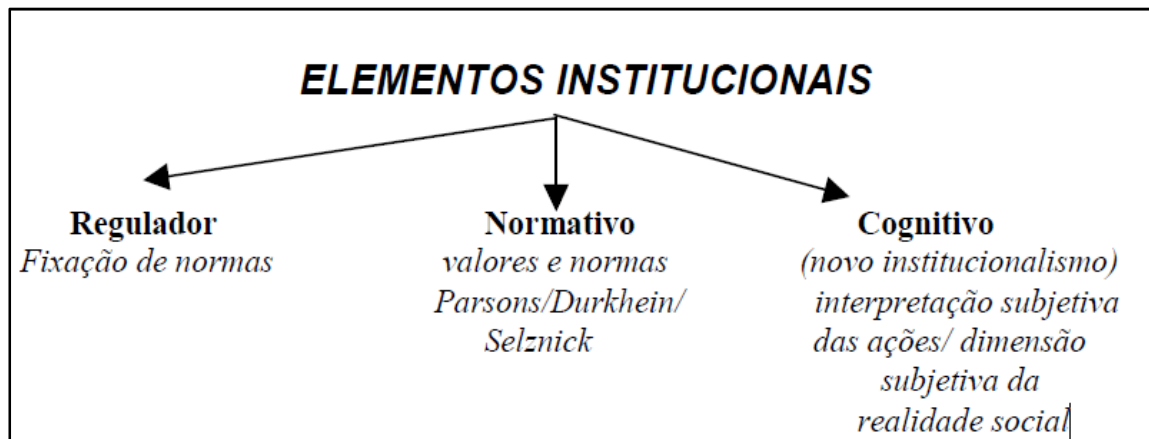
ELEMENTOS INSTITUCIONAIS

Regulador
Fixação de normas

Normativo
valores e normas
Parsons/Durkhein/
Selznick

Cognitivo
(novo institucionalismo)
interpretação subjetiva das ações/ dimensão subjetiva da realidade social